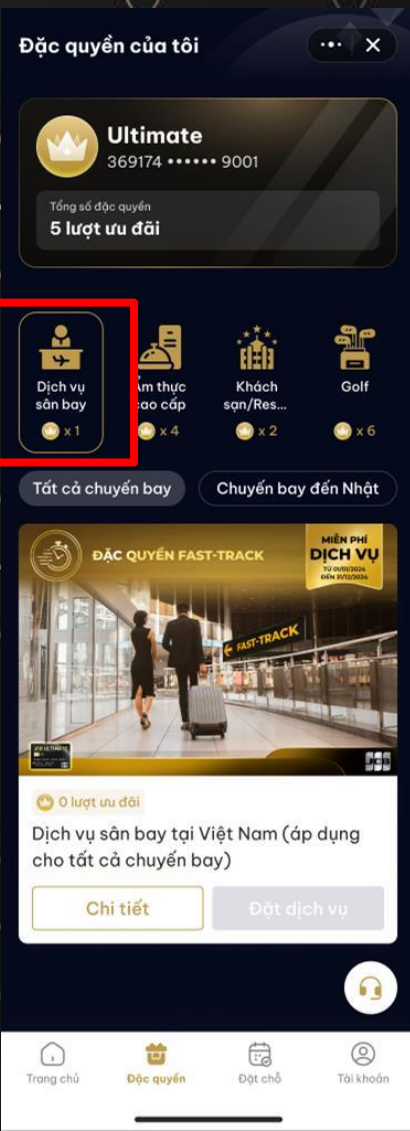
Đặc quyền của tôi

Ultimate
369174 •••••• 9001

Tổng số đặc quyền
5 lượt ưu đãi

Dịch vụ sân bay
x 1

Ẩm thực cao cấp
x 4

Khách sạn/Res...
x 2

Golf
x 6

Tất cả chuyến bay

Chuyến bay đến Nhật

ĐẶC QUYỀN FAST-TRACK

MIỄN PHÍ
DỊCH VỤ
TỪ 01/01/2024
ĐẾN 31/12/2024

FAST-TRACK

JCB ULTIMATE

JCB

0 lượt ưu đãi

Dịch vụ sân bay tại Việt Nam (áp dụng cho tất cả chuyến bay)

Chi tiết

Đặt dịch vụ

Trang chủ

Đặc quyền

Đặt chỗ

Tài khoản